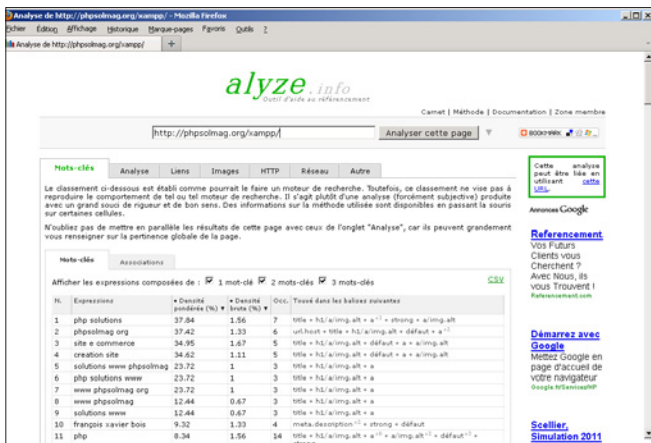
Analyse de http://phpsolmag.org/xampp/ - Mozilla Firefox

Fichier Édition Affichage Historique Marque-pages Favoris Outils ?

Analyse de http://phpsolmag.org/xampp/ +

alyze.info
Outil d'aide au référencement

Carnet | Méthode | Documentation | Zone membre

http://phpsolmag.org/xampp/ Analyser cette page

BOOKMARK

Mots-clés | Analyse | Liens | Images | HTTP | Réseau | Autre

Le classement ci-dessous est établi comme pourrait le faire un moteur de recherche. Toutefois, ce classement ne vise pas à reproduire le comportement de tel ou tel moteur de recherche. Il s'agit plutôt d'une analyse (forcément subjective) produite avec un grand souci de rigueur et de bon sens. Des informations sur la méthode utilisée sont disponibles en passant la souris sur certaines cellules.

N'oubliez pas de mettre en parallèle les résultats de cette page avec ceux de l'onglet "Analyse", car ils peuvent grandement vous renseigner sur la pertinence globale de la page.

Mots-clés | Associations

Afficher les expressions composées de : 1 mot-clé 2 mots-clés 3 mots-clés

CSV

| N. | Expressions | Densité pondérée (%) | Densité brute (%) | Occ. | Trouvé dans les balises suivantes |
|---|---|---|---|---|---|
| 1 | php solutions | 37.84 | 1.56 | 7 | title + h1/a/img.alt + a $^{+1}$ + strong + a/img.alt |
| 2 | phpsolmag org | 37.42 | 1.33 | 6 | url.host + title + h1/a/img.alt + défaut + a $^{+2}$ |
| 3 | site e commerce | 34.95 | 1.67 | 5 | title + h1/a/img.alt + défaut + a + a/img.alt |
| 4 | creation site | 34.62 | 1.11 | 5 | title + h1/a/img.alt + défaut + a + a/img.alt |
| 5 | solutions www phpsolmag | 23.72 | 1 | 3 | title + h1/a/img.alt + a |
| 6 | php solutions www | 23.72 | 1 | 3 | title + h1/a/img.alt + a |
| 7 | www phpsolmag org | 23.72 | 1 | 3 | title + h1/a/img.alt + a |
| 8 | www phpsolmag | 12.44 | 0.67 | 3 | title + h1/a/img.alt + a |
| 9 | solutions www | 12.44 | 0.67 | 3 | title + h1/a/img.alt + a |
| 10 | françois xavier bois | 9.32 | 1.33 | 4 | meta.description $^{+1}$ + strong + défaut |
| 11 | php | 8.34 | 1.56 | 14 | title + h1/a/img.alt + a $^{+5}$ + a/img.alt $^{+2}$ + défaut $^{+1}$ + |

Cette analyse peut être liée en utilisant cette URL.

Annonces Google

Referencement
Vos Futurs Clients vous Cherchent ? Avec Nous, ils vous Trouvent !
Referencement.com

Démarrez avec Google
Mettez Google en page d'accueil de votre navigateur
Google.fr/Services/HP

Scellier, Simulation 2011